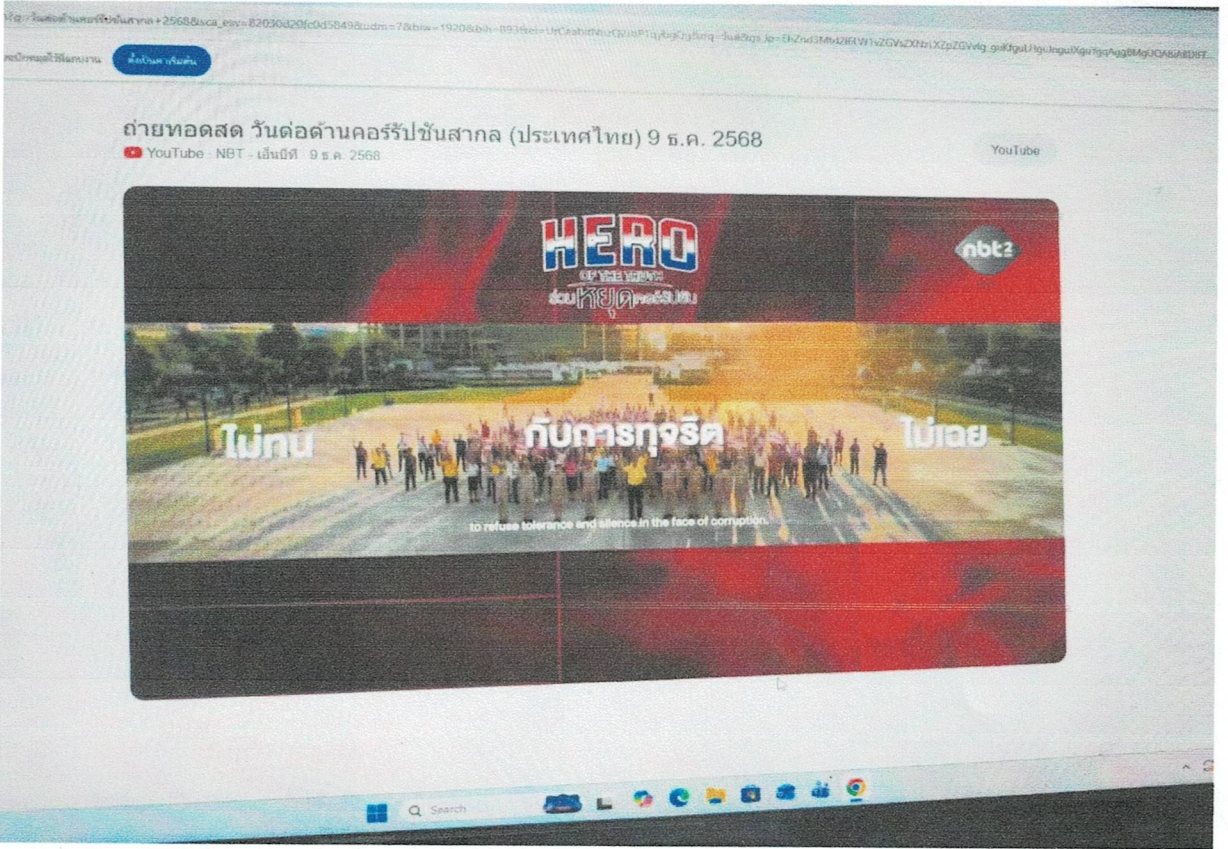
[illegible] วันต่อต้านคอร์รัปชันสากล+2568&sca_esv=82030d20fc0d5849&udm=7&biw=1920&bih=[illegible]

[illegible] ตั้งเป็นค่าเริ่มต้น

ถ่ายทอดสด วันต่อต้านคอร์รัปชันสากล (ประเทศไทย) 9 ธ.ค. 2568

YouTube · NBT - เอ็นบีที · 9 ธ.ค. 2568

YouTube

HERO OF THE YOUTH ร่วมหยุดคอร์รัปชัน

nbt2

ไม่ทน กับการทุจริต ไม่เฉย

to refuse tolerance and silence in the face of corruption.

Search